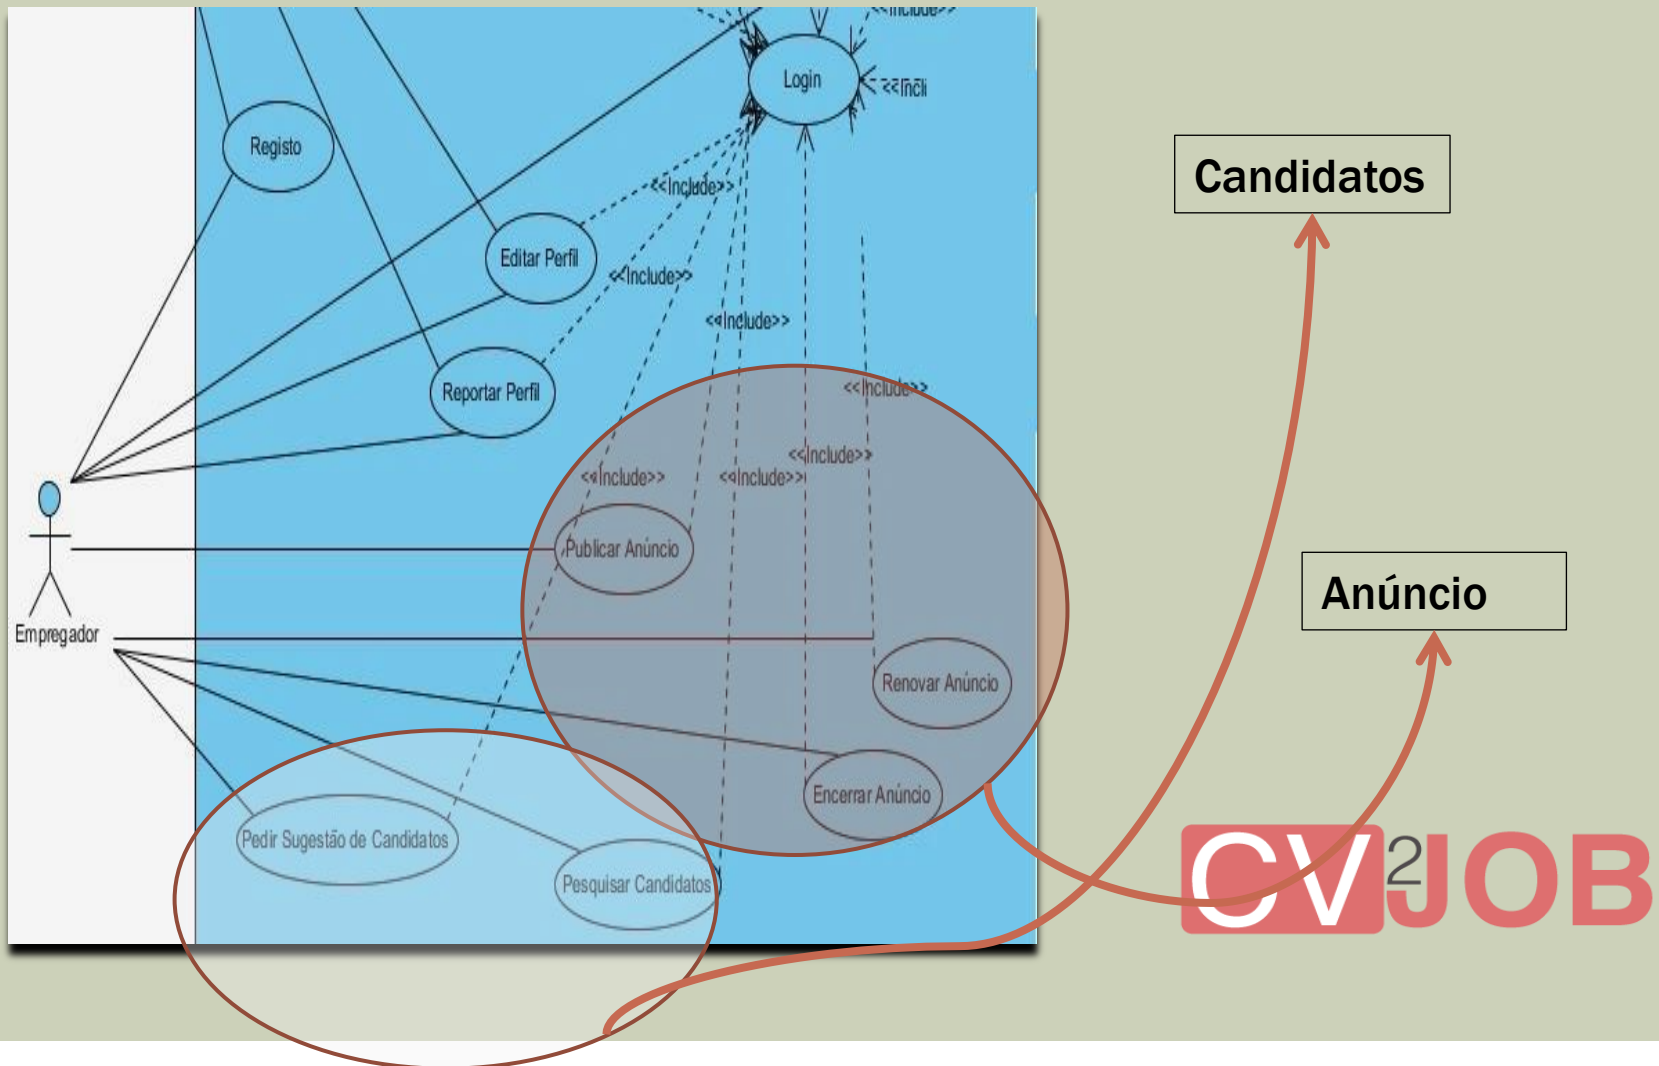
<<Include>>

Login

<<Incl

Registo

<<Include>>

Editar Perfil

<<Include>>

<<Include>>

Reportar Perfil

<<Include>>

<<Include>>

<<Include>>

<<Include>>

Publicar Anúncio

Empregador

Renovar Anúncio

Encerrar Anúncio

Pedir Sugestão de Candidatos

Pesquisar Candidatos

Candidatos

Anúncio

CV2JOB